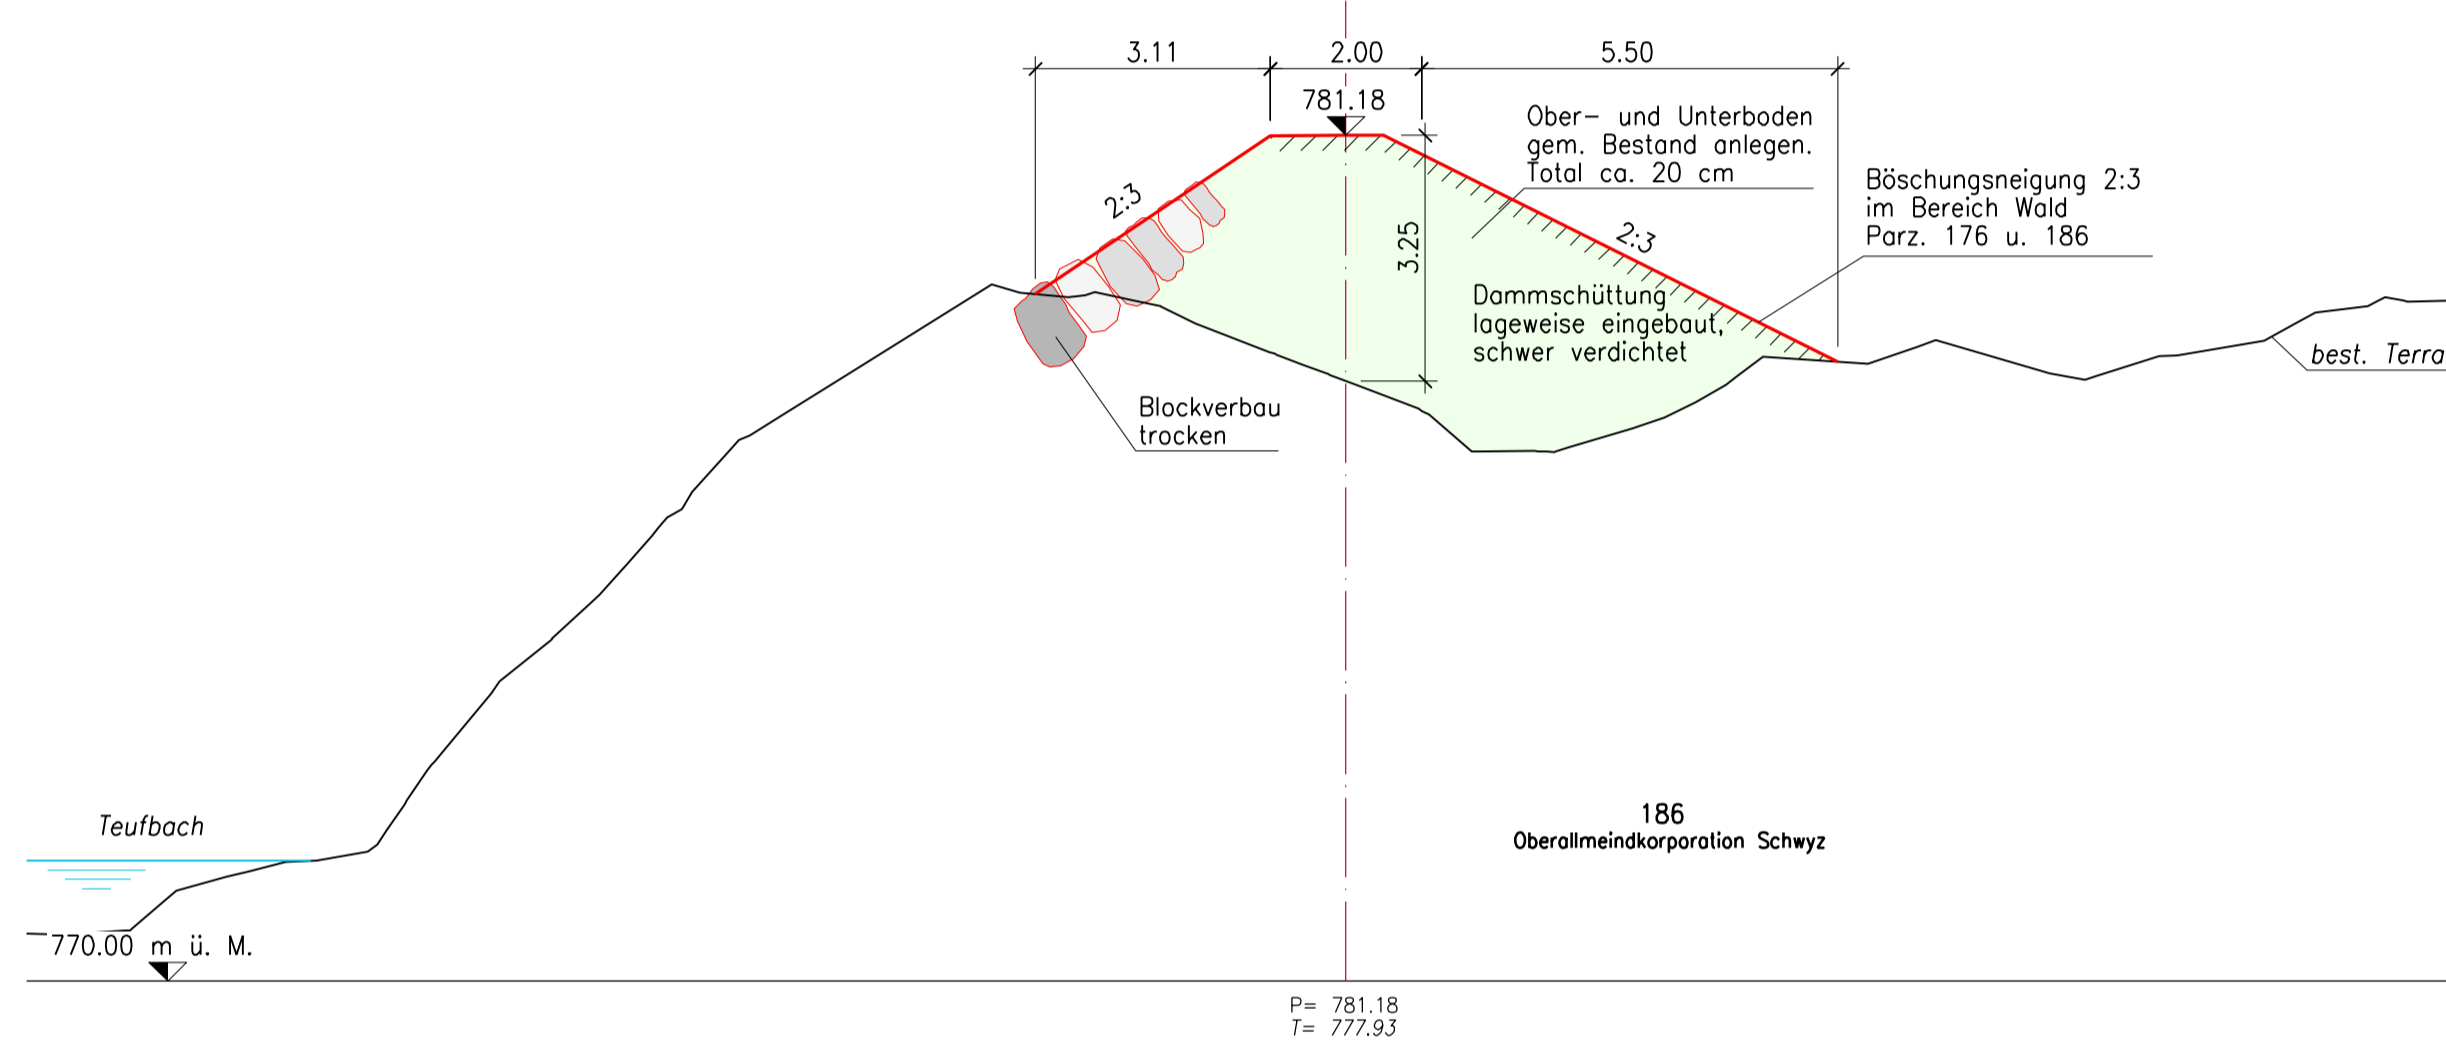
3.11
2.00
5.50
781.18
Ober- und Unterboden gem. Bestand anlegen. Total ca. 20 cm

Böschungsneigung 2:3 im Bereich Wald Parz. 176 u. 186

2:3
2:3
3.25

Dammschüttung lageweise eingebaut, schwer verdichtet

best. Terra

Blockverbau trocken

Teufbach

186
Oberallmeindkorporation Schwyz

770.00 m ü. M.

P= 781.18
T= 777.93